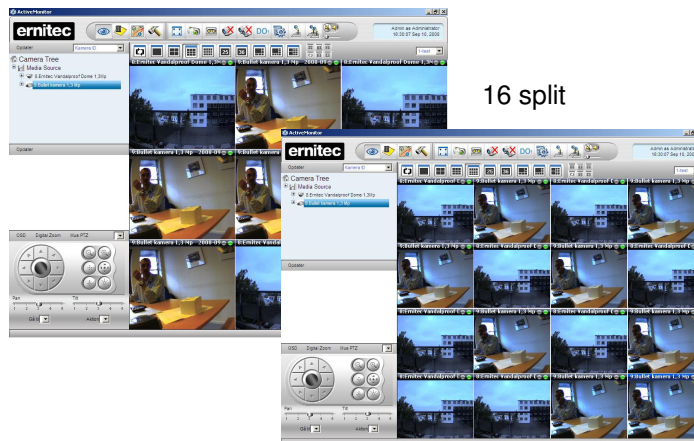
ActiveMonitor

ernitec

Admin as Administrator
10:30:07 Sep 10, 2008

Opsæter
Kamera ID

1-best

Camera Tree
Media Source
0.Ernitec Vandalproof Dome 1,3Mp
1.Bullet kamera 1,3Mp

0.Ernitec Vandalproof Dome 1,3Mp
1.Bullet kamera 1,3Mp 2008-09
0.Ernitec Vandalproof Dome 1,3Mp

Opsæter

9.Bullet kamera 1,3Mp 2008-09
9.Bullet kamera 1,3Mp 2008-09

OSD Digital Zoom Mize PTZ

Pan
Tilt

Gå til
Askod

16 split

ActiveMonitor

ernitec

Admin as Administrator
10:30:07 Sep 10, 2008

Opsæter
Kamera ID

1-best

Camera Tree
Media Source
0.Ernitec Vandalproof Dome 1,3Mp
1.Bullet kamera 1,3Mp

0.Ernitec Vandalproof Dome
9.Bullet kamera 1,3Mp
0.Ernitec Vandalproof Dome
9.Bullet kamera 1,3Mp

Opsæter

OSD Digital Zoom Mize PTZ

Pan
Tilt

Gå til
Askod